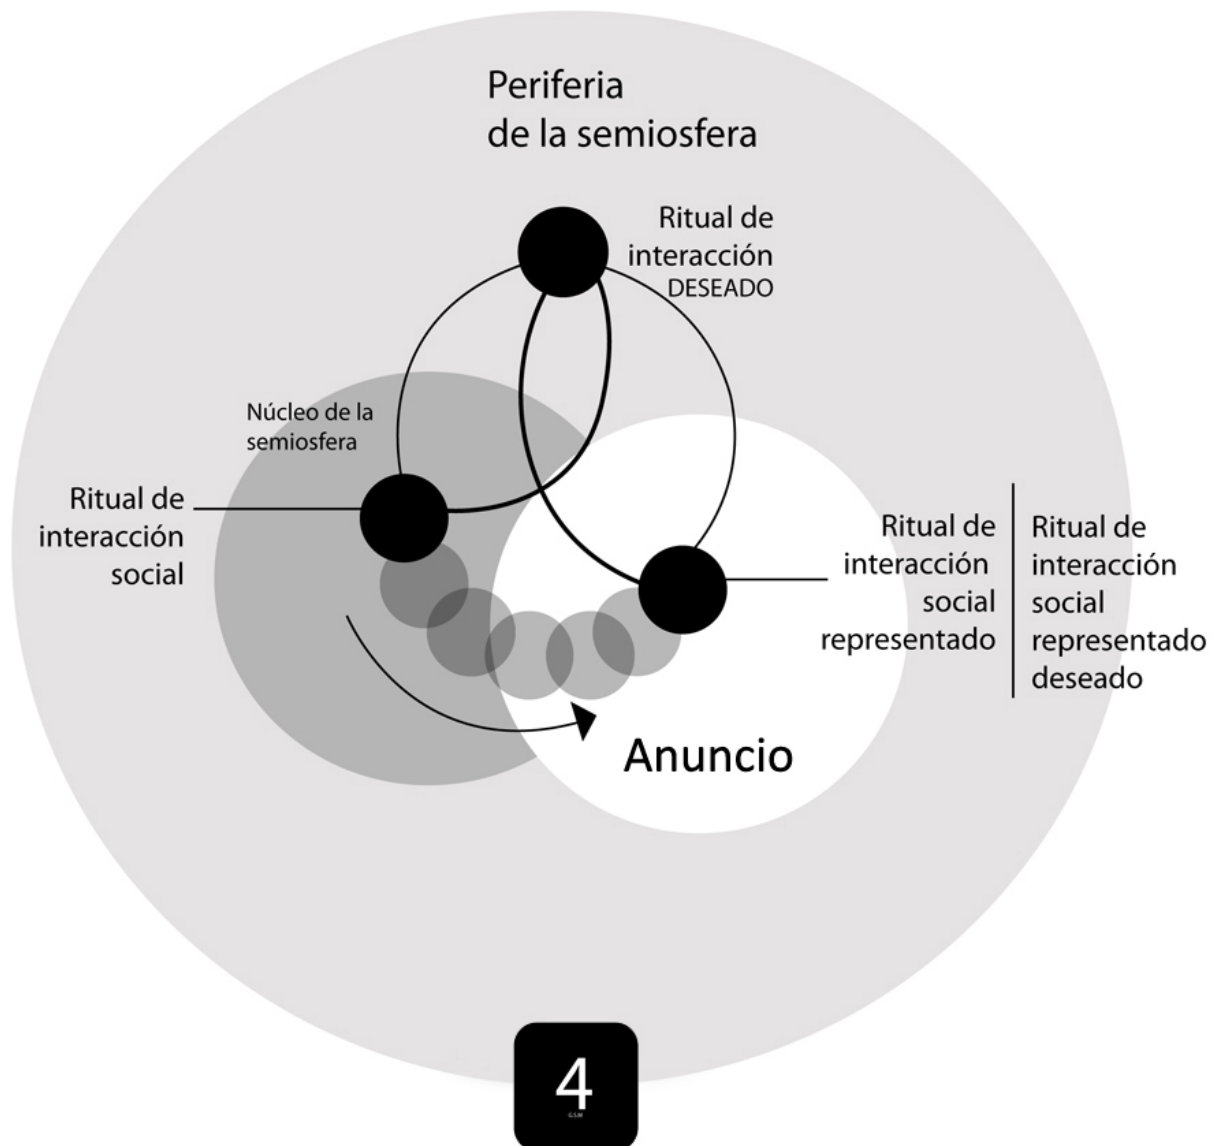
Periferia de la semiosfera

Ritual de interacción DESEADO

Núcleo de la semiosfera

Ritual de interacción social

Ritual de interacción social representado

Ritual de interacción social representado deseado

Anuncio

4

G.S.M